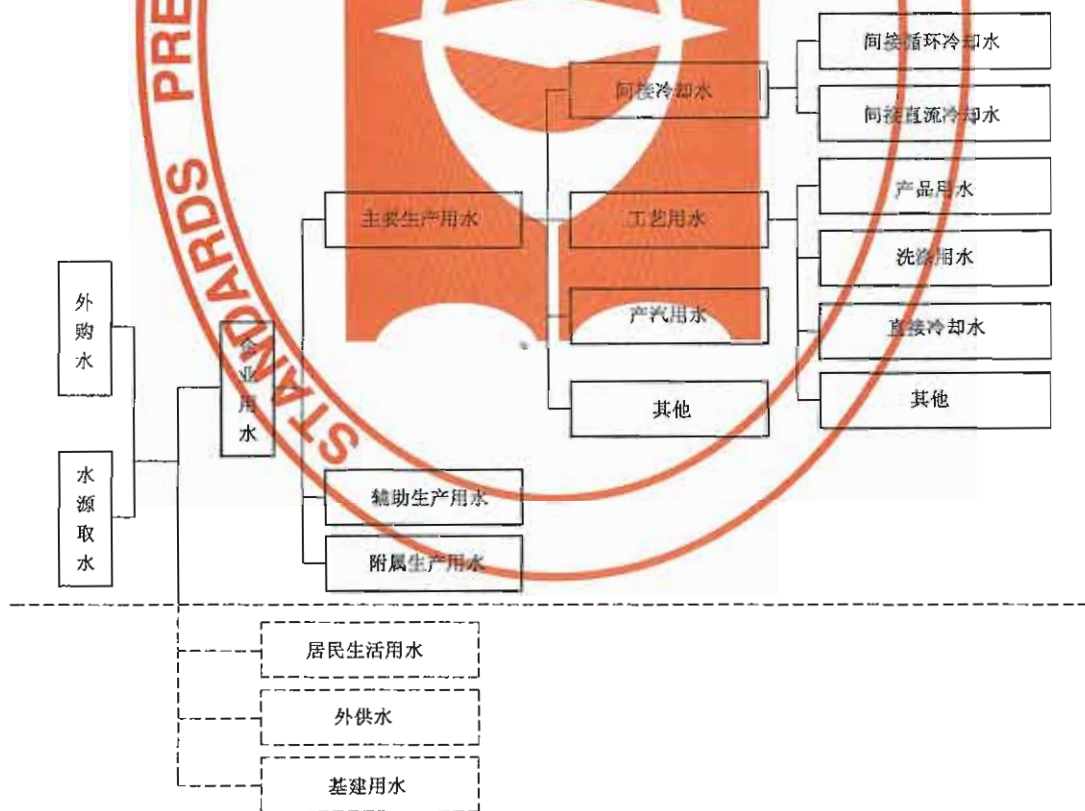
PRE
STANDARDS

外购水

水源取水

企业用水

主要生产用水

间接冷却水

工艺用水

产汽用水

其他

间接循环冷却水

间接直流冷却水

产品用水

洗涤用水

直接冷却水

其他

辅助生产用水

附属生产用水

居民生活用水

外供水

基建用水